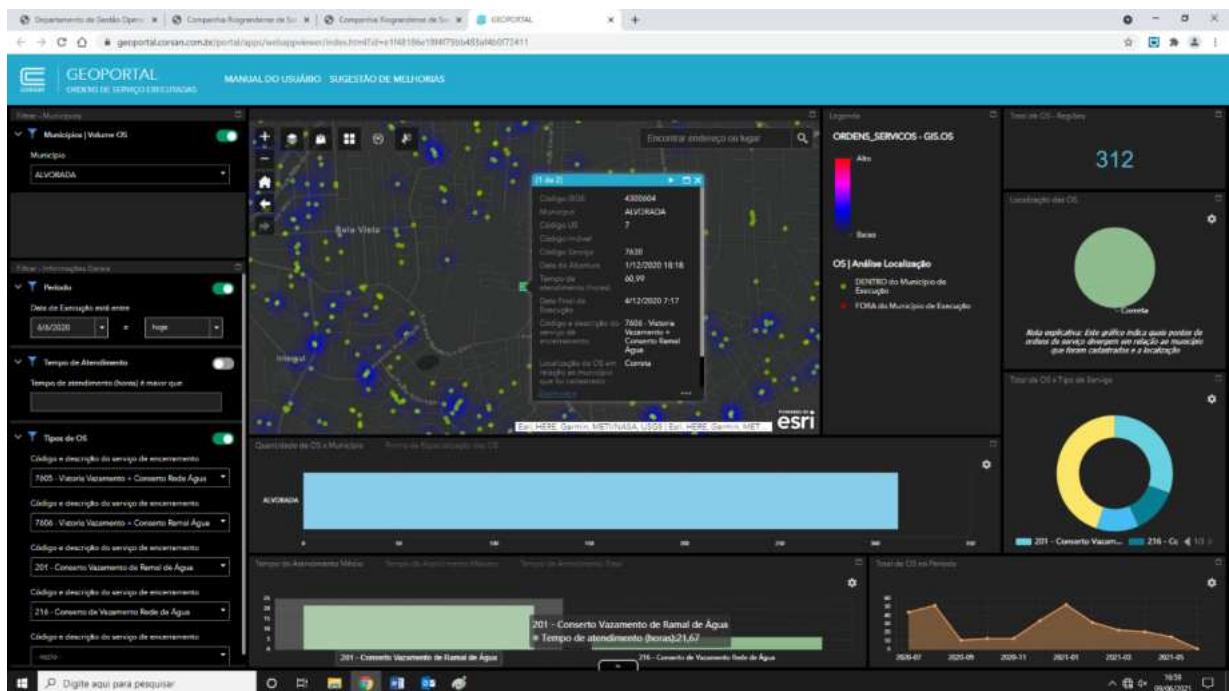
Departamento de Gestão Opera | Companhia Riograndense de Sa | Companhia Riograndense de Sa | GEOPORTAL

geoportal.corsan.com.br/portal/apps/webappviewer/index.html?id=e1f48186e1894f79bb483af4b0f72411

GEOPORTAL
ORDENS DE SERVIÇO EXECUTADAS

MANUAL DO USUÁRIO SUGESTÃO DE MELHORIAS

Filtrar - Municípios
Municípios | Volume OS
Município
ALVORADA

Filtrar - Informações Gerais
Período
Data de Execução está entre
6/6/2020 e hoje

Tempo de Atendimento
Tempo de atendimento (horas) é maior que

Tipos de OS
Código e descrição do serviço de encerramento
7605 - Vistoria Vazamento + Conserto Rede Água
Código e descrição do serviço de encerramento
7606 - Vistoria Vazamento + Conserto Ramal Água
Código e descrição do serviço de encerramento
201 - Conserto Vazamento de Ramal de Água
Código e descrição do serviço de encerramento
216 - Conserto de Vazamento Rede de Água
Código e descrição do serviço de encerramento

Encontrar endereço ou lugar

Bela Vista

Intercal

(1 de 2)
Código IBGE 4300604
Município ALVORADA
Código US 7
Código Imóvel
Código Serviço 7638
Data de Abertura 1/12/2020 18:18
Tempo de atendimento (horas) 60,99
Data Final de Execução 4/12/2020 7:17
Código e descrição do serviço de encerramento 7606 - Vistoria Vazamento + Conserto Ramal Água
Localização da OS em relação ao município que foi cadastrado Correta

Esri, HERE, Garmin, METI/NASA, USGS | Esri, HERE, Garmin, MET
esri

Legenda
ORDENS_SERVICOS - GIS.OS
Alto
Baixo
OS | Análise Localização
DENTRO do Município de Execução
FORA do Município de Execução

Total de OS - Regiões
312

Localização das OS
Correta
Nota explicativa: Este gráfico indica quais pontos de ordens de serviço divergem em relação ao município que foram cadastrados e a localização

Total de OS x Tipo de Serviço
201 - Conserto Vazam... 216 - Co 1/3

Quantidade de OS x Município
ALVORADA

Tempo de Atendimento Médio
201 - Conserto Vazamento de Ramal de Água
Tempo de atendimento (horas):21,67
201 - Conserto Vazamento de Ramal de Água
216 - Conserto de Vazamento Rede de Água

Total de OS no Período
2020-07 2020-09 2020-11 2021-01 2021-03 2021-05

Digite aqui para pesquisar
16:59 09/06/2021